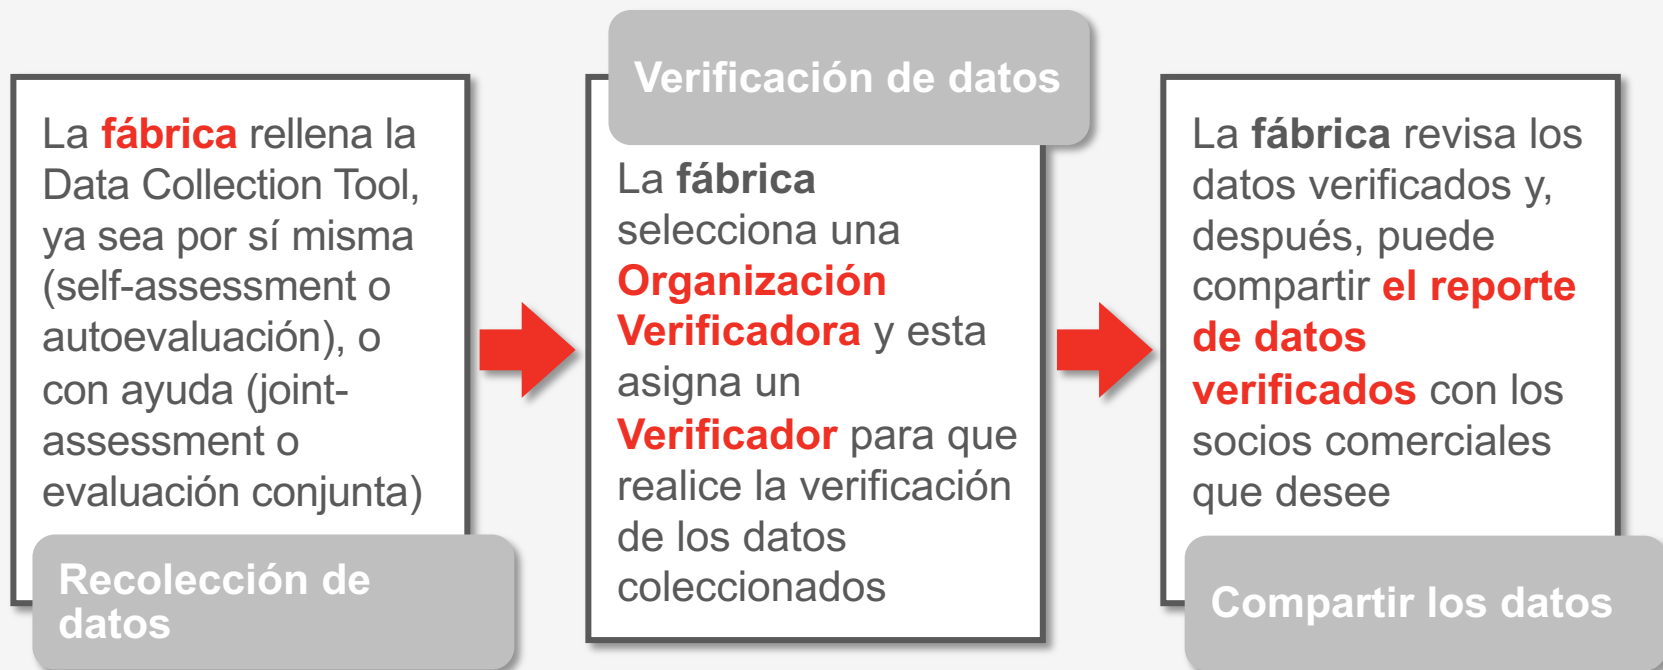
La fábrica rellena la Data Collection Tool, ya sea por sí misma (self-assessment o autoevaluación), o con ayuda (joint-assessment o evaluación conjunta)

Recolección de datos

Verificación de datos

La fábrica selecciona una Organización Verificadora y esta asigna un Verificador para que realice la verificación de los datos coleccionados

La fábrica revisa los datos verificados y, después, puede compartir el reporte de datos verificados con los socios comerciales que desee

Compartir los datos